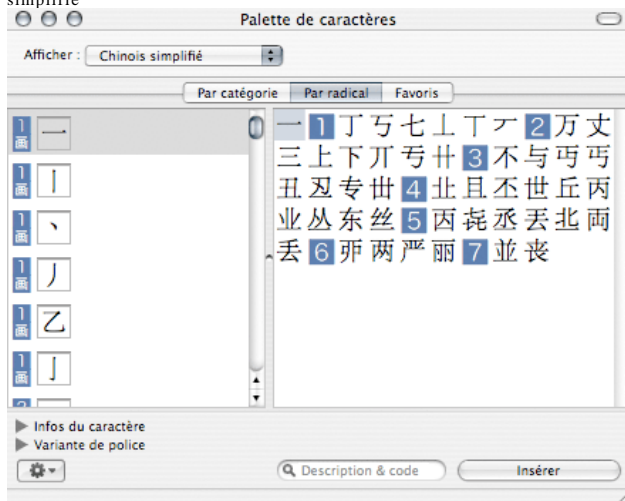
simplifié

Palette de caractères

Afficher : Chinois simplifié

Par catégorie | Par radical | Favoris

1画 一
1画 丨
1画 丶
1画 丿
1画 乙
1画 亅

一 1 丁 丂 七 丄 丅 丆 2 万 丈 三 上 下 丌 亏 卄 3 不 与 丏 丐 丑 丒 专 世 4 北 且 丕 世 丘 丙 业 丛 东 丝 5 丙 丧 丞 丢 北 両 丟 6 丣 两 严 丽 7 並 丧

Infos du caractère
Variante de police

Description & code

Insérer